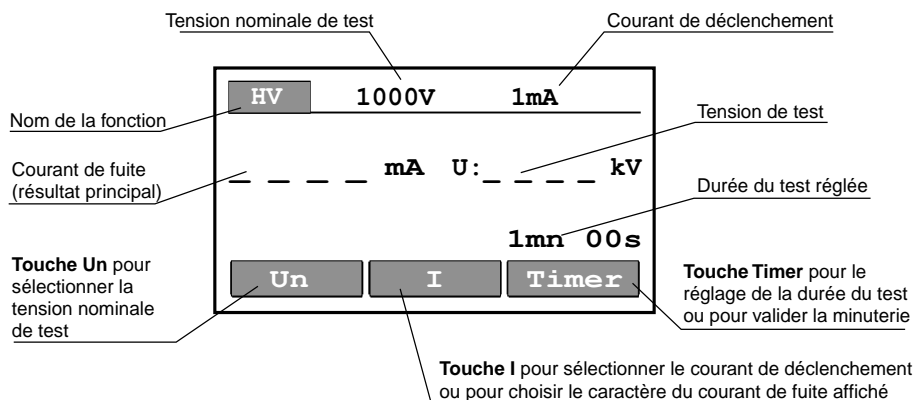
Tension nominale de test

Courant de déclenchement

HV 1000V 1mA

Nom de la fonction

Tension de test

Courant de fuite (résultat principal)

_ _ _ _ mA U:_ _ _ _ kV

Durée du test réglée

1mn 00s

**Touche Un** pour sélectionner la tension nominale de test

Un

I

Timer

**Touche Timer** pour le réglage de la durée du test ou pour valider la minuterie

**Touche I** pour sélectionner le courant de déclenchement ou pour choisir le caractère du courant de fuite affiché